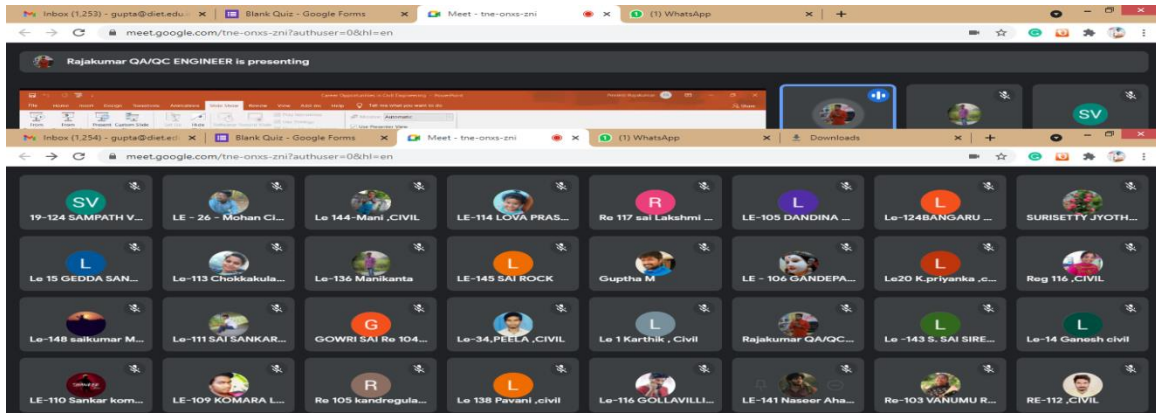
Inbox (1,253) - gupta@diet.edu × Blank Quiz - Google Forms × Meet - tne-onxs-zni × (1) WhatsApp × +

meet.google.com/tne-onxs-zni?authuser=0&hl=en

Rajakumar QA/QC ENGINEER is presenting

SV

Inbox (1,254) - gupta@diet.edu × Blank Quiz - Google Forms × Meet - tne-onxs-zni × (1) WhatsApp × Downloads × +

meet.google.com/tne-onxs-zni?authuser=0&hl=en

SV
19-124 SAMPATH V...
LE - 26 - Mohan Ci...
Le 144-Mani ,CIVIL
LE-114 LOVA PRAS...
R
Re 117 sai Lakshmi ...
L
LE-105 DANDINA ...
L
Le-124BANGARU ...
SURISETTY JYOTH...

L
Le 15 GEDDA SAN...
Le-113 Chokkakula...
Le-136 Manikanta
L
LE-145 SAI ROCK
Guptha M
LE - 106 GANDEPA...
L
Le20 K.priyanka ,c...
Reg 116 ,CIVIL

Le-148 saikumar M...
Le-111 SAI SANKAR...
G
GOWRI SAI Re 104...
Le-34,PEELA ,CIVIL
L
Le 1 Karthik , Civil
Rajakumar QA/QC...
L
Le -143 S. SAI SIRE...
L
Le-14 Ganesh civil

LE-110 Sankar kom...
LE-109 KOMARA L...
R
Re 105 kandregula...
L
Le 138 Pavani ,civil
Le-116 GOLLAVILLI...
LE-141 Naseer Aha...
Re-103 VANUMU R...
RE-112 ,CIVIL